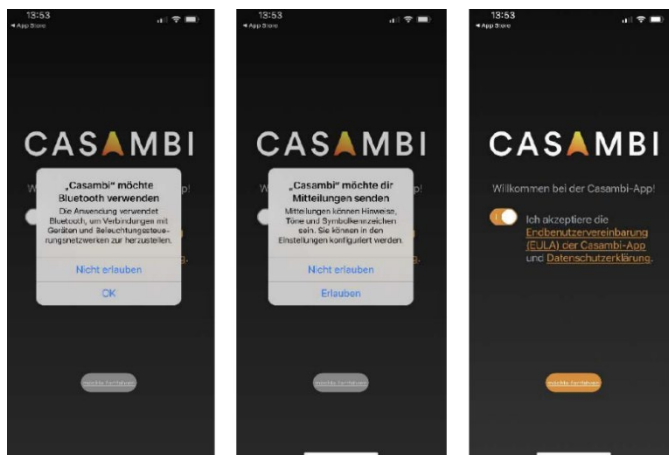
13:53
◂ App Store

CASAMBI

„Casambi" möchte Bluetooth verwenden
Die Anwendung verwendet Bluetooth, um Verbindungen mit Geräten und Beleuchtungssteuerungsnetzwerken zu herzustellen.

Nicht erlauben
OK

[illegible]

13:53
◂ App Store

CASAMBI

„Casambi" möchte dir Mitteilungen senden
Mitteilungen können Hinweise, Töne und Symbolkennzeichen sein. Sie können in den Einstellungen konfiguriert werden.

Nicht erlauben
Erlauben

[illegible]

13:53
◂ App Store

CASAMBI

Willkommen bei der Casambi-App!

Ich akzeptiere die Endbenutzervereinbarung (EULA) der Casambi-App und Datenschutzerklärung.

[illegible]